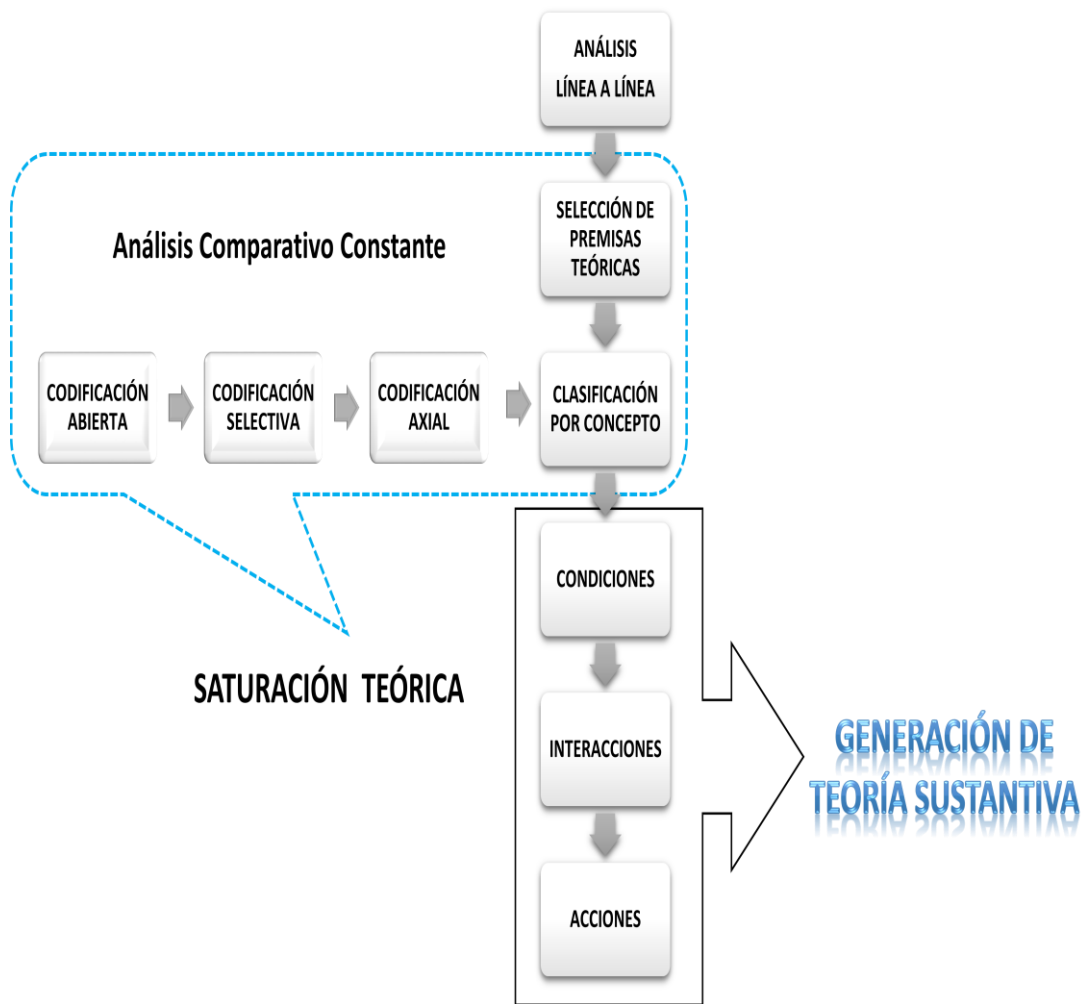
ANÁLISIS LÍNEA A LÍNEA

SELECCIÓN DE PREMISAS TEÓRICAS

Análisis Comparativo Constante

CODIFICACIÓN ABIERTA

CODIFICACIÓN SELECTIVA

CODIFICACIÓN AXIAL

CLASIFICACIÓN POR CONCEPTO

CONDICIONES

SATURACIÓN TEÓRICA

INTERACCIONES

GENERACIÓN DE TEORÍA SUSTANTIVA

ACCIONES